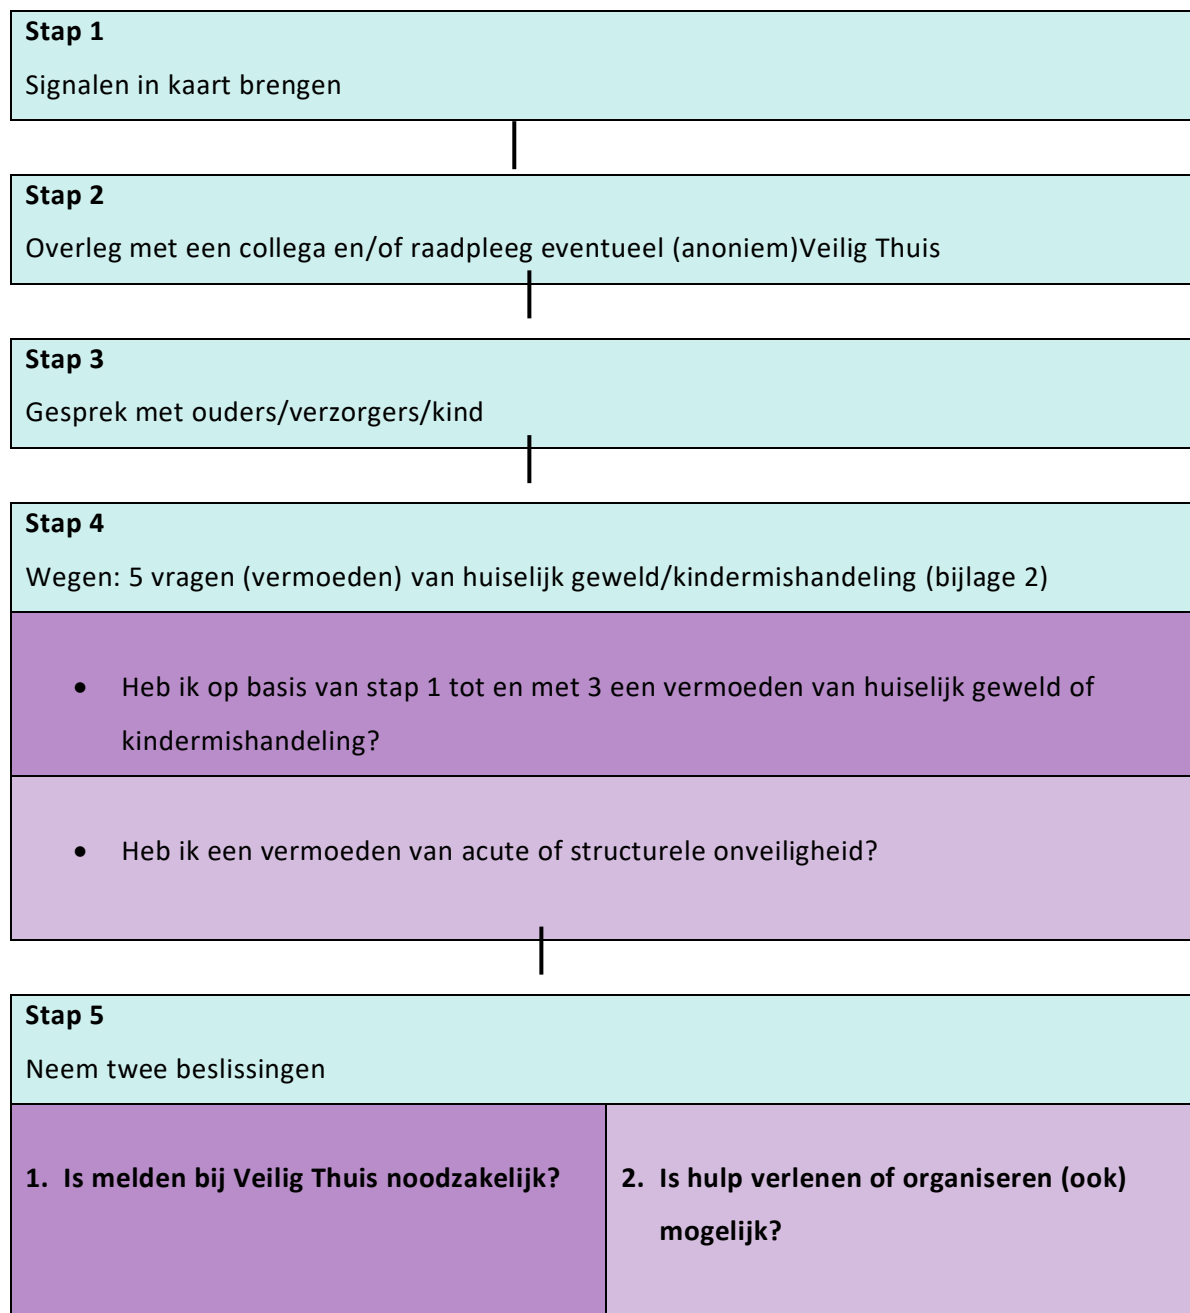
**Stap 1**

Signalen in kaart brengen

**Stap 2**

Overleg met een collega en/of raadpleeg eventueel (anoniem)Veilig Thuis

**Stap 3**

Gesprek met ouders/verzorgers/kind

**Stap 4**

Wegen: 5 vragen (vermoeden) van huiselijk geweld/kindermishandeling (bijlage 2)

- Heb ik op basis van stap 1 tot en met 3 een vermoeden van huiselijk geweld of kindermishandeling?

- Heb ik een vermoeden van acute of structurele onveiligheid?

**Stap 5**

Neem twee beslissingen

| **1. Is melden bij Veilig Thuis noodzakelijk?** | **2. Is hulp verlenen of organiseren (ook) mogelijk?** |
|---|---|